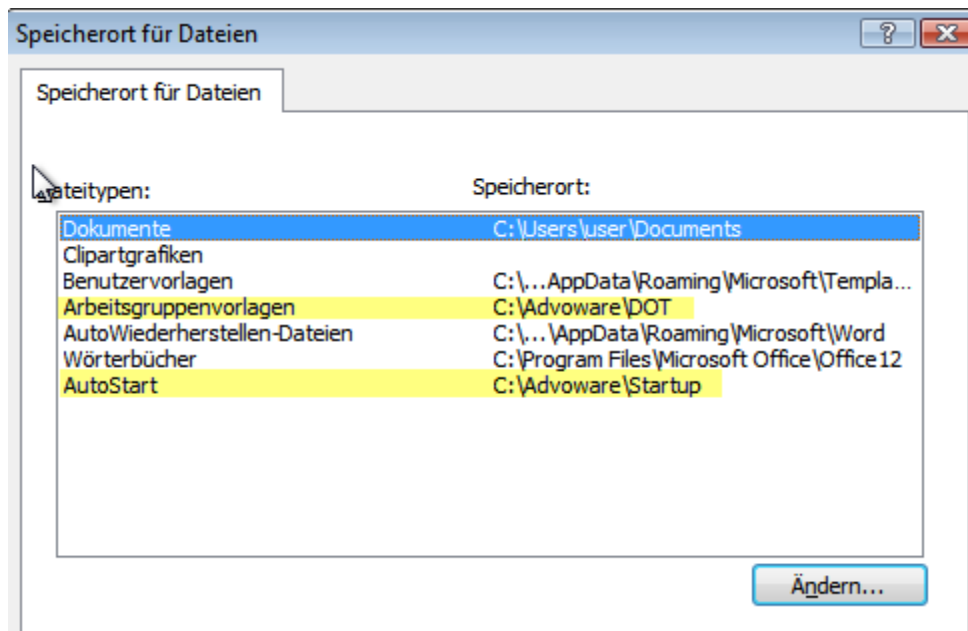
Speicherort für Dateien

?

Speicherort für Dateien

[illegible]ateitypen:

Speicherort:

| | |
|---|---|
| Dokumente | C:\Users\user\Documents |
| Clipartgrafiken | |
| Benutzervorlagen | C:\...AppData\Roaming\Microsoft\Templa... |
| Arbeitsgruppenvorlagen | C:\Advoware\DOT |
| AutoWiederherstellen-Dateien | C:\...\AppData\Roaming\Microsoft\Word |
| Wörterbücher | C:\Program Files\Microsoft Office\Office12 |
| AutoStart | C:\Advoware\Startup |

Ändern...